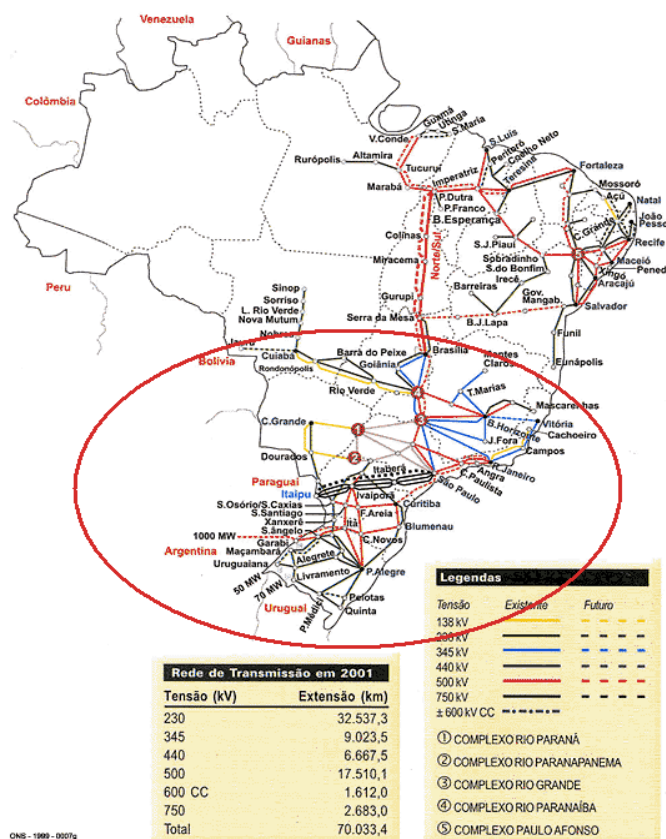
Venezuela
Guianas
Colômbia
Peru
Bolivia
Paraguai
Argentina
Urugual
Itaipu

V.Conde
Guamá
Utinga
S.Maria
S.Luís
Peritoró
Coelho Neto
Teresina
Fortaleza
Mossoró
Açu
Natal
João Pessoa
C.Grande
Recife
Maceió
Penedo
Xingó
Aracajú
Salvador
Rurópolis
Altamira
Tucuruí
Imperatriz
Marabá
P.Dutra
P.Franco
B.Esperança
S.J.Piauí
Sobradinho
S.do Bonfim
Irecê
Colinas
Miracema
Norte/Sul
Barreiras
Gov. Mangab.
B.J.Lapa
Gurupi
Serra da Mesa
Funil
Eunápolis
Sinop
Sorriso
L. Rio Verde
Nova Mutum
Nobres
Jauru
Cuiabá
Rondonópolis
Barra do Peixe
Goiânia
Brasília
Montes Claros
T.Marias
Rio Verde
Mascarenhas
Vitória
Cachoeiro
B.Horizonte
J.Fora
Campos
C.Grande
Dourados
Itaberá
R.Janeiro
Angra
C.Paulista
São Paulo
Ivaiporã
Curitiba
S.Osório/S.Caxias
S.Santiago
Xanxerê
S.Ângelo
F.Areia
Itá
Blumenau
1000 MW
Garabi
Maçambará
Uruguaiana
C.Novos
Alegrete
50 MW
70 MW
Livramento
P.Alegre
Pelotas
Quinta
P.Médici
1
2
3
4
5

Legendas
Tensão Existente Futuro
138 kV
230 kV
345 kV
440 kV
500 kV
750 kV
± 600 kV CC

① COMPLEXO RIO PARANÁ
② COMPLEXO RIO PARANAPANEMA
③ COMPLEXO RIO GRANDE
④ COMPLEXO RIO PARANAÍBA
⑤ COMPLEXO PAULO AFONSO

Rede de Transmissão em 2001

| Tensão (kV) | Extensão (km) |
|---|---|
| 230 | 32.537,3 |
| 345 | 9.023,5 |
| 440 | 6.667,5 |
| 500 | 17.510,1 |
| 600 CC | 1.612,0 |
| 750 | 2.683,0 |
| Total | 70.033,4 |

ONS - 1999 - 0007g